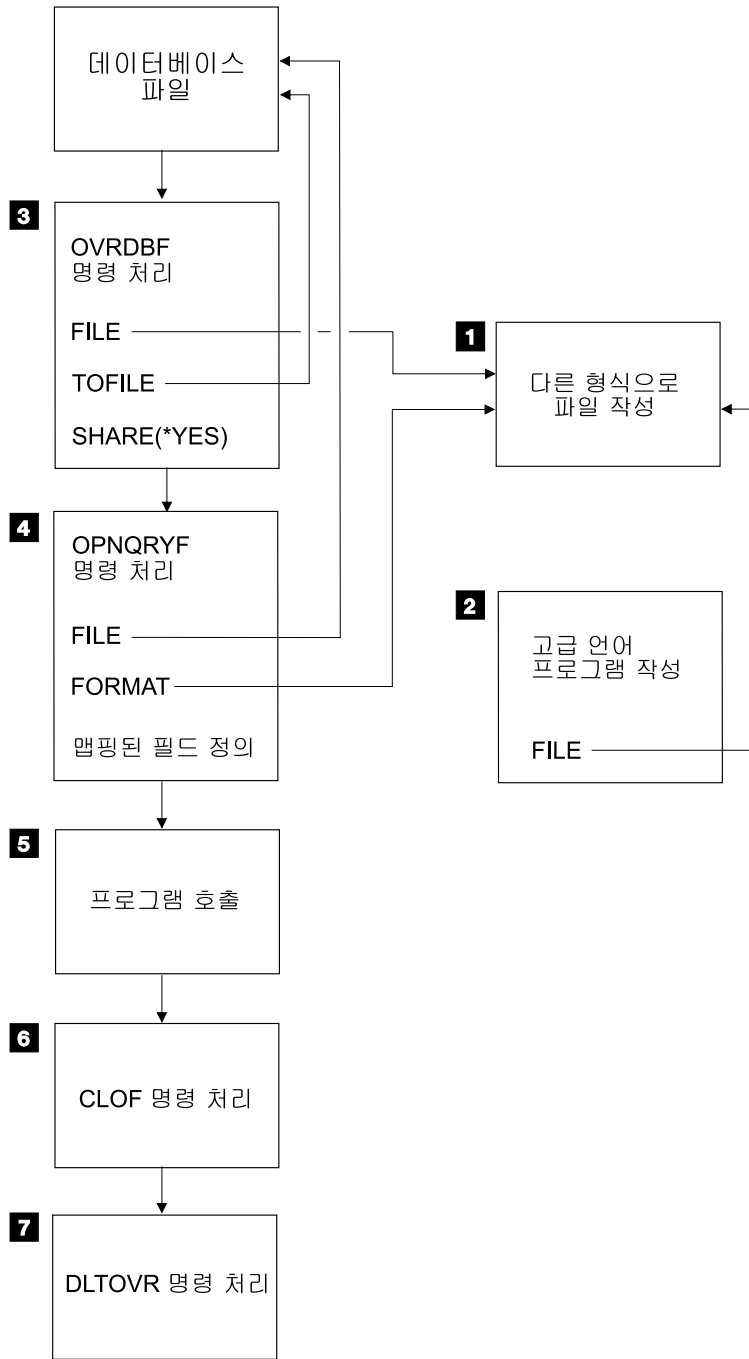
데이터베이스 파일

3

OVRDBF 명령 처리

FILE

TOFILE

SHARE(*YES)

4

OPNQRYF 명령 처리

FILE

FORMAT

맵핑된 필드 정의

5

프로그램 호출

6

CLOF 명령 처리

7

DLTOVR 명령 처리

1

다른 형식으로 파일 작성

2

고급 언어 프로그램 작성

FILE